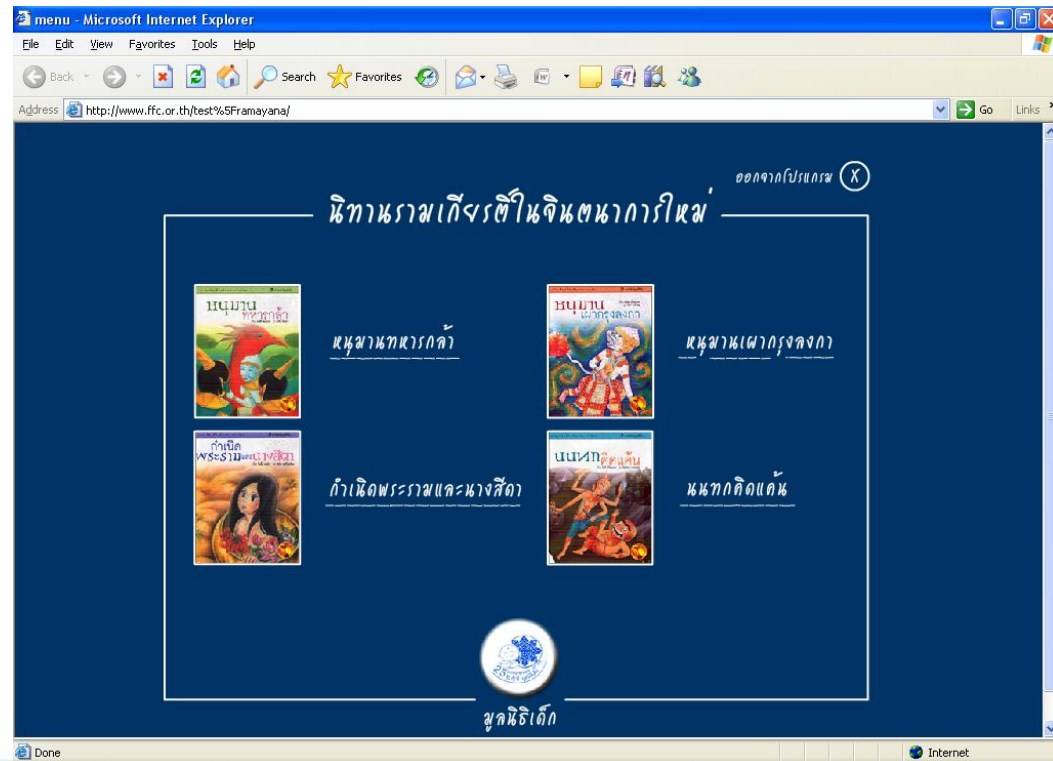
menu - Microsoft Internet Explorer

File Edit View Favorites Tools Help

Back Search Favorites

Address http://www.ffc.or.th/test%5Framayana/ Go Links

ออกจากโปรแกรม X

นิทานรามเกียรติ์ในจินตนาการใหม่

หนุมาน ทหารกล้า

หนุมานทหารกล้า

หนุมาน เผากรุงลงกา

หนุมานเผากรุงลงกา

กำเนิด พระราม และ นางสีดา

กำเนิดพระรามและนางสีดา

นนทก คิดแค้น

นนทกคิดแค้น

มูลนิธิเด็ก

Done Internet